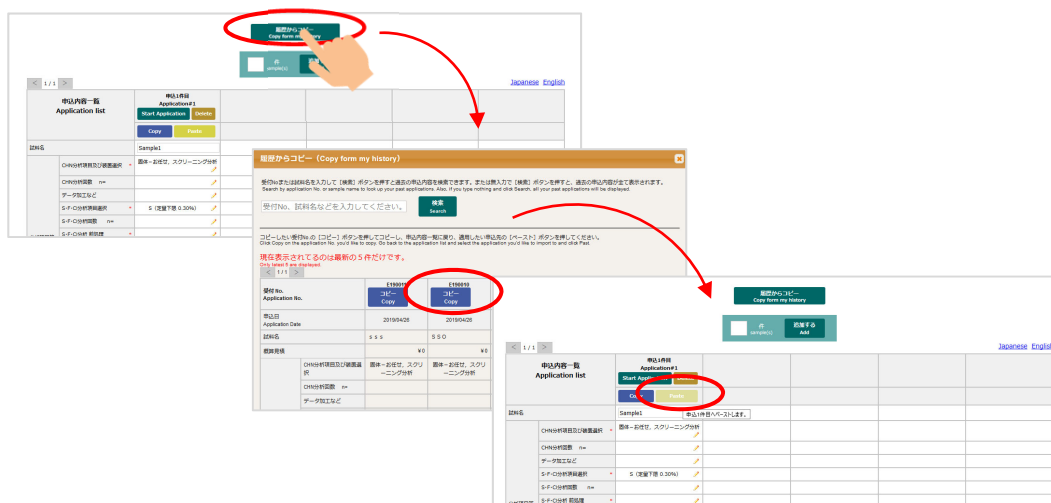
履歴からコピー
Copy form my history

件
sample(s)

< 1 / 1 >

Japanese English

申込内容一覧
Application list

申込1件目
Application#1
Start Application
Delete
Copy
Paste

試料名 Sample1

CHN分析項目及び装置選択 * 面体→お任せ、スクリーニング分析
CHN分析回数 n=
データ加工など
S･F･Cl分析項目選択 * S（定量下限 0.30%）
S･F･Cl分析回数 n=
S･F･Cl分析 前処理

履歴からコピー（Copy form my history）

受付No.または試料名を入力して［検索］ボタンを押すと過去の申込内容を検索できます。または無入力で［検索］ボタンを押すと、過去の申込内容が全て表示されます。
Search by application No. or sample name to look up your past applications. Also, if you type nothing and click Search, all your past applications will be displayed.

受付No、試料名などを入力してください。
検索
Search

コピーしたい受付No.の［コピー］ボタンを押してコピーし、申込内容一覧に戻り、適用したい申込先の［ペースト］ボタンを押してください。
Click Copy on the application No. you'd like to copy. Go back to the application list and select the application you'd like to import to and click Past.

現在表示されてるのは最新の５件だけです。
Only latest 5 are displayed.

< 1 / 1 >

| 受付No. Application No. | E190011 コピー Copy | E190010 コピー Copy |
|---|---|---|
| 申込日 Application Date | 2019/04/26 | 2019/04/26 |
| 試料名 | s s s | S S O |
| 概算見積 | ¥0 | ¥0 |
| CHN分析項目及び装置選択 | 面体→お任せ、スクリーニング分析 | 面体→お任せ、スクリーニング分析 |
| CHN分析回数 n= | | |
| データ加工など | | |

履歴からコピー
Copy form my history

件
sample(s)
追加する
Add

< 1 / 1 >

Japanese English

申込内容一覧
Application list

申込1件目
Application#1
Start Application
Delete
Copy
Paste

申込1件目へペーストします。

試料名 Sample1

CHN分析項目及び装置選択 * 面体→お任せ、スクリーニング分析
CHN分析回数 n=
データ加工など
S･F･Cl分析項目選択 * S（定量下限 0.30%）
S･F･Cl分析回数 n=
S･F･Cl分析 前処理